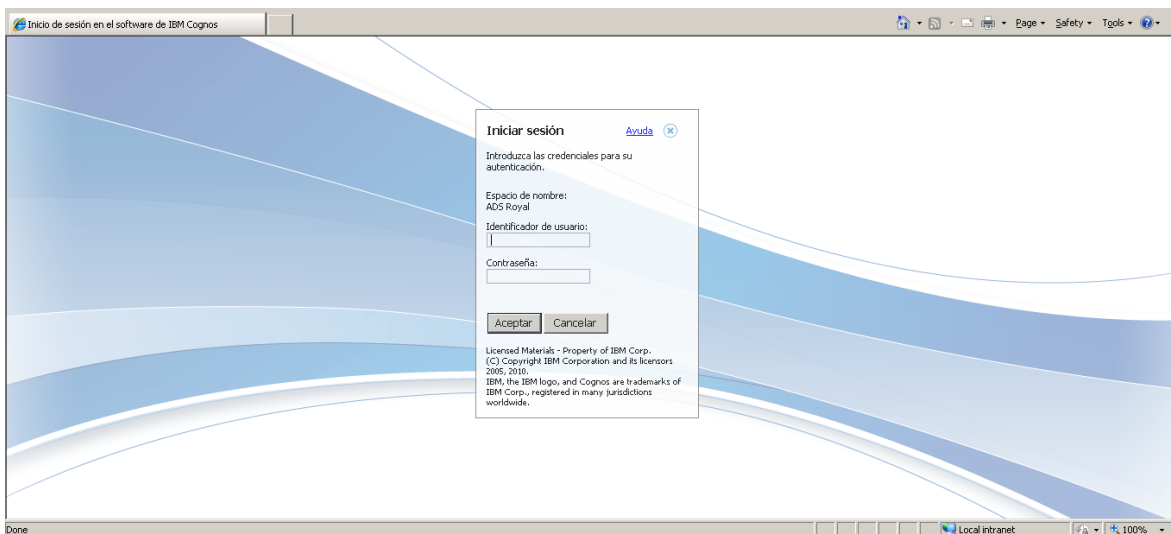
Inicio de sesión en el software de IBM Cognos

Page ▾ Safety ▾ Tools ▾

Iniciar sesión Ayuda

Introduzca las credenciales para su autenticación.

Espacio de nombre:
ADS Royal

Identificador de usuario:

Contraseña:

Aceptar Cancelar

Licensed Materials - Property of IBM Corp.
(C) Copyright IBM Corporation and its licensors 2005, 2010.
IBM, the IBM logo, and Cognos are trademarks of IBM Corp., registered in many jurisdictions worldwide.

Done

Local intranet

100%